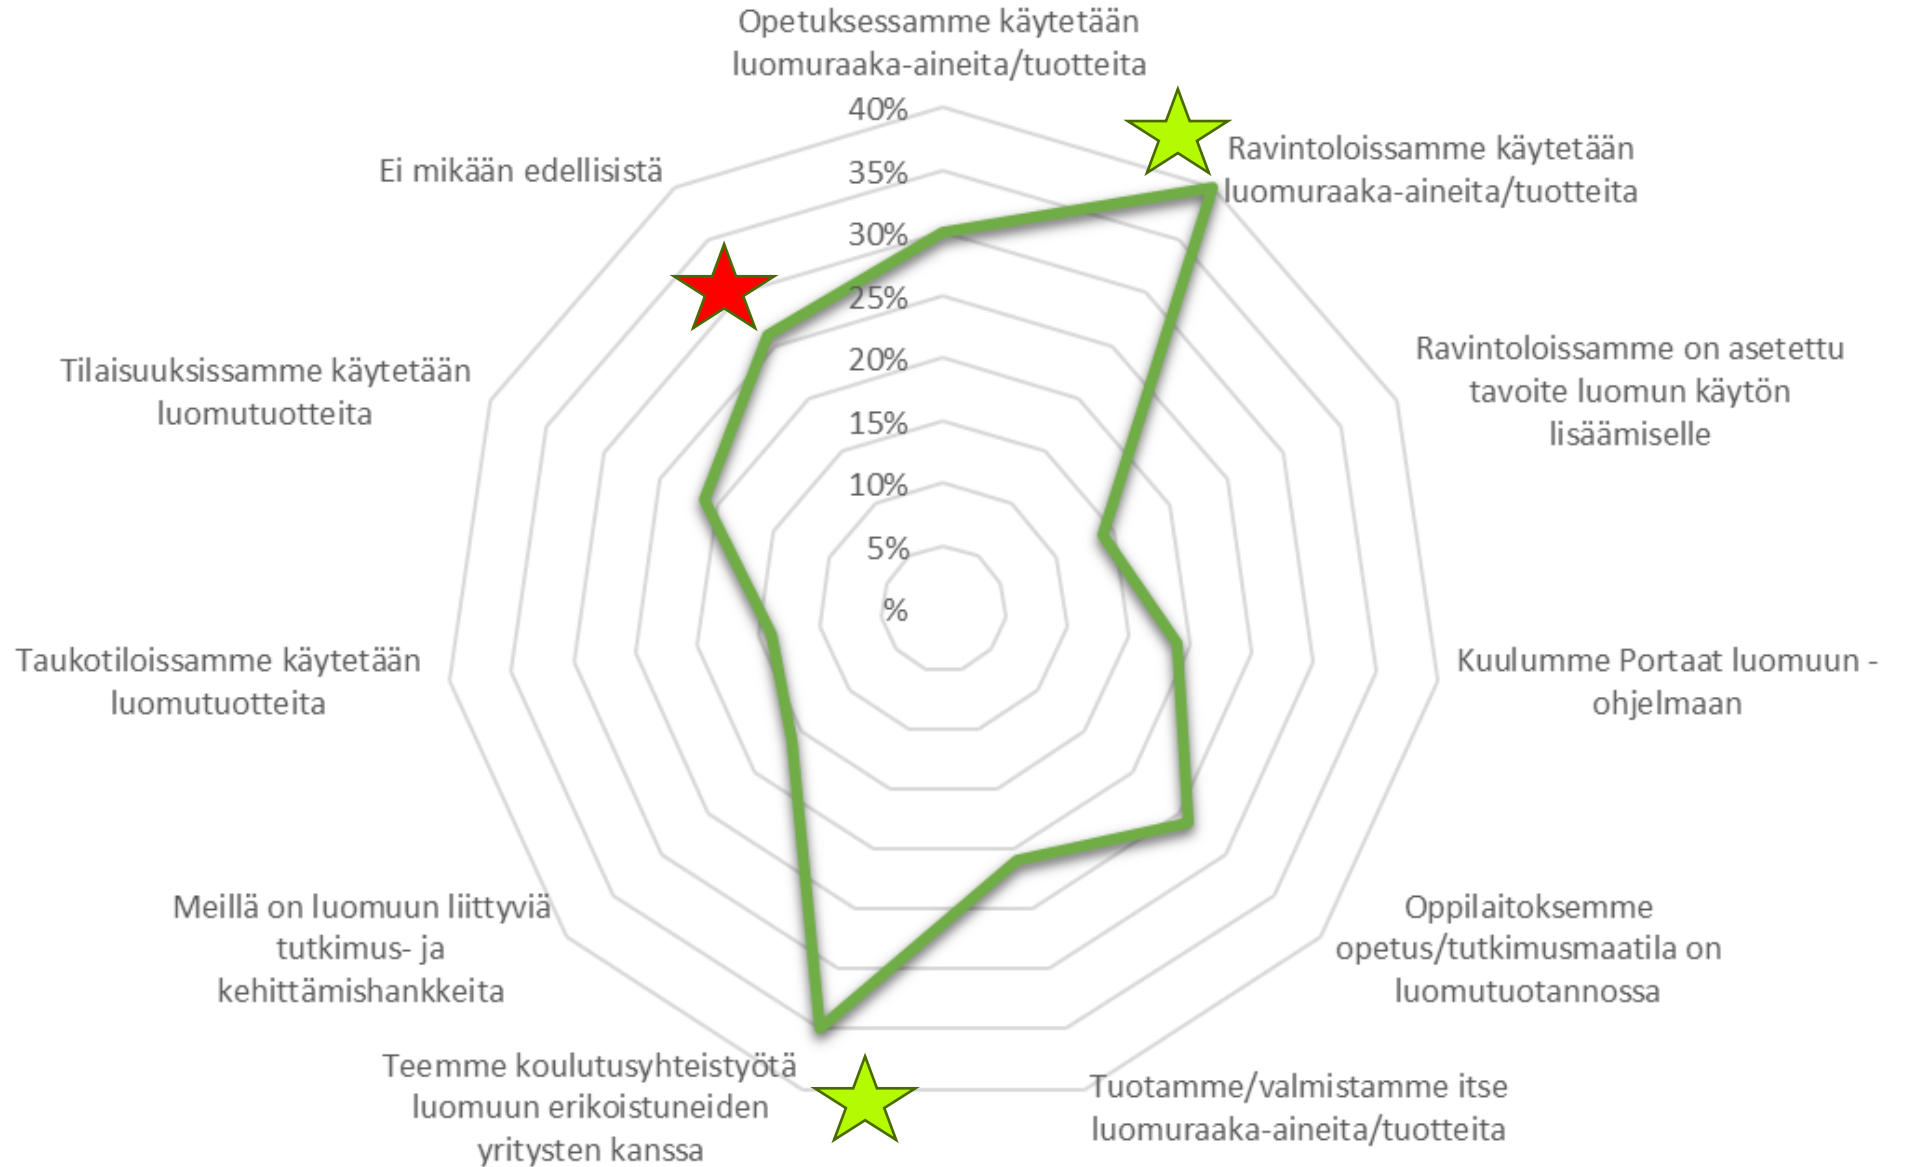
Opetuksessamme käytetään luomuraaka-aineita/tuotteita

40%
35%
30%
25%
20%
15%
10%
5%
%

Ravintoloissamme käytetään luomuraaka-aineita/tuotteita

Ravintoloissamme on asetettu tavoite luomun käytön lisäämiselle

Kuulumme Portaat luomuun -ohjelmaan

Oppilaitoksemme opetus/tutkimusmaatila on luomutuotannossa

Tuotamme/valmistamme itse luomuraaka-aineita/tuotteita

Teemme koulutusyhteistyötä luomuun erikoistuneiden yritysten kanssa

Meillä on luomuun liittyviä tutkimus- ja kehittämishankkeita

Taukotiloissamme käytetään luomutuotteita

Tilaisuuksissamme käytetään luomutuotteita

Ei mikään edellisistä